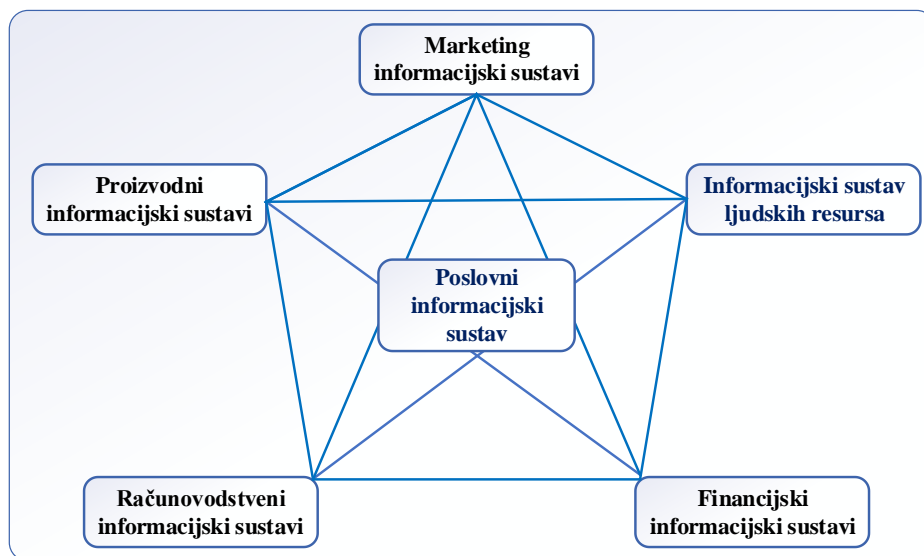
Marketing informacijski sustavi

Proizvodni informacijski sustavi

Informacijski sustav ljudskih resursa

Poslovni informacijski sustav

Računovodstveni informacijski sustavi

Financijski informacijski sustavi